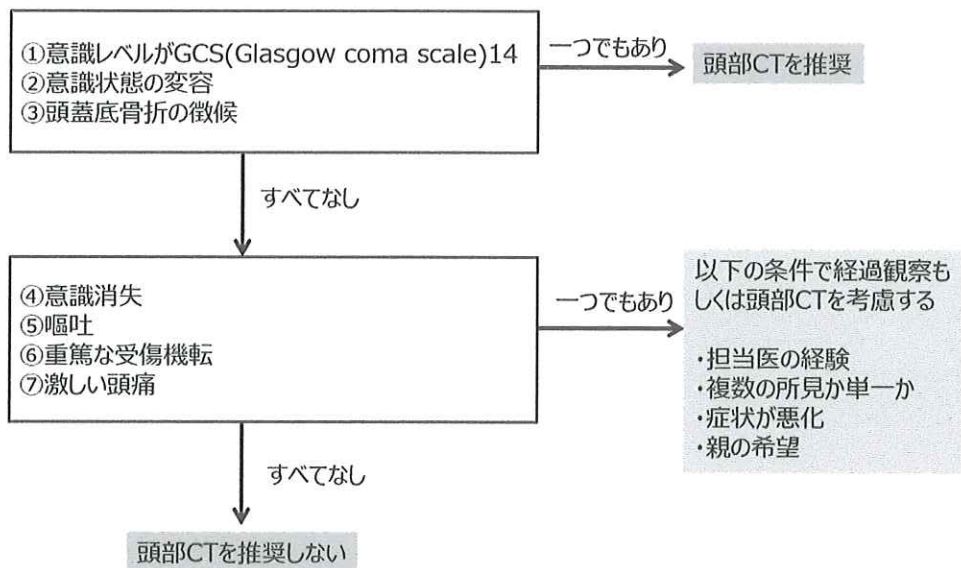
①意識レベルがGCS(Glasgow coma scale)14
②意識状態の変容
③頭蓋底骨折の徴候

一つでもあり

頭部CTを推奨

すべてなし

④意識消失
⑤嘔吐
⑥重篤な受傷機転
⑦激しい頭痛

一つでもあり

以下の条件で経過観察もしくは頭部CTを考慮する

・担当医の経験
・複数の所見か単一か
・症状が悪化
・親の希望

すべてなし

頭部CTを推奨しない